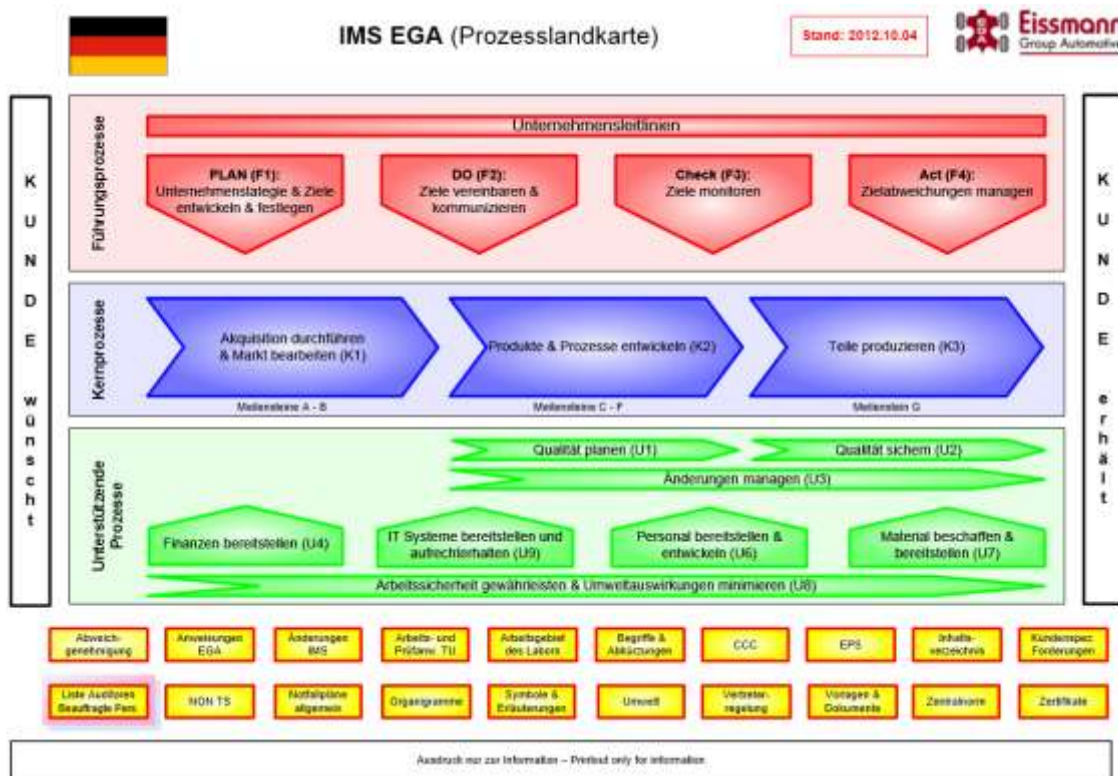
IMS EGA (Prozesslandkarte)

Stand: 2012.10.04

Eissmann Group Automotive

K U N D E wünscht

K U N D E erhält

Führungsprozesse

Unternehmensleitlinien

PLAN (F1): Unternehmenstrategie & Ziele entwickeln & festlegen

DO (F2): Ziele vereinbaren & kommunizieren

Check (F3): Ziele monitoren

Act (F4): Zielabweichungen managen

Kernprozesse

Akquisition durchführen & Markt bearbeiten (K1)

Produkte & Prozesse entwickeln (K2)

Teile produzieren (K3)

Meilensteine A - B

Meilensteine C - F

Meilenstein G

Unterstützende Prozesse

Qualität planen (U1)

Qualität sichern (U2)

Änderungen managen (U3)

Finanzen bereitstellen (U4)

IT Systeme bereitstellen und aufrechterhalten (U9)

Personal bereitstellen & entwickeln (U6)

Material beschaffen & bereitstellen (U7)

Arbeitssicherheit gewährleisten & Umweltauswirkungen minimieren (U8)

Abweichgenehmigung

Anweisungen EGA

Änderungen IMS

Arbeits- und Prüfanw. TU

Arbeitsgebiet des Labors

Begriffe & Abkürzungen

CCC

EPS

Inhaltsverzeichnis

Kundenspez. Forderungen

Liste Auditoren Beauftragte Pers.

NON TS

Notfallpläne allgemein

Organigramme

Symbole & Erläuterungen

Umwelt

Vertreterregelung

Vorlagen & Dokumente

Zentralnorm

Zertifikate

Ausdruck nur zur Information – Printed only for information